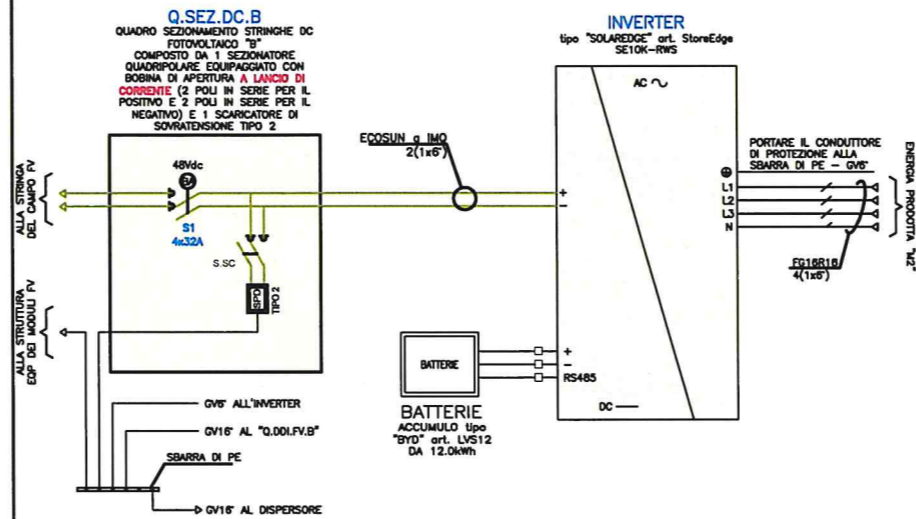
Q.SEZ.DC.B
QUADRO SEZIONAMENTO STRINGHE DC FOTOVOLTAICO "B" COMPOSTO DA 1 SEZIONATORE QUADRIPOLARE EQUIPAGGIATO CON BOBINA DI APERTURA A LANCIO DI CORRENTE (2 POLI IN SERIE PER IL POSITIVO E 2 POLI IN SERIE PER IL NEGATIVO) E 1 SCARICATORE DI SOVRATENSIONE TIPO 2

INVERTER
tipo "SOLAREDGE" art. StoreEdge SE10K-RWS

ALLA STRINGA DEL CAMPO FV

48Vdc

S1
4x32A

S.SC

SPD
TIPO 2

ALLA STRUTTURA EQP DEI MODULI FV

ECOSUN g IMQ
2(1x6")

+
−

AC ∿

PORTARE IL CONDUTTORE DI PROTEZIONE ALLA SBARRA DI PE − GV6"

L1
L2
L3
N

ENERGIA PRODOTTA "M2"

FG16R16
4(1x6")

BATTERIE

+
−
RS485

DC

BATTERIE
ACCUMULO tipo "BYD" art. LVS12
DA 12.0kWh

GV6" ALL'INVERTER

GV16" AL "Q.DDI.FV.B"

SBARRA DI PE

GV16" AL DISPERSORE